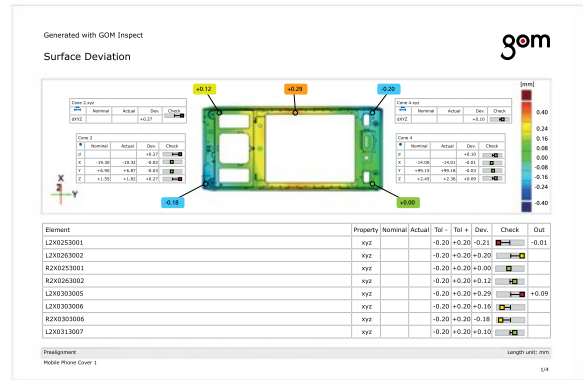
Generated with GOM Inspect

Surface Deviation

gom

+0.12

+0.29

-0.20

Cone 2.xyz

| | Nominal | Actual | Dev. | Check |
|---|---|---|---|---|
| dXYZ | | | +0.27 | |

Cone 2

| | Nominal | Actual | Dev. | Check |
|---|---|---|---|---|
| Ø | | | +0.27 | |
| X | -39.30 | -39.32 | -0.02 | |
| Y | +6.90 | +6.87 | -0.03 | |
| Z | +1.55 | +1.82 | +0.27 | |

Cone 4.xyz

| | Nominal | Actual | Dev. | Check |
|---|---|---|---|---|
| dXYZ | | | +0.10 | |

Cone 4

| | Nominal | Actual | Dev. | Check |
|---|---|---|---|---|
| Ø | | | +0.10 | |
| X | -14.00 | -14.01 | -0.01 | |
| Y | +99.15 | +99.18 | -0.03 | |
| Z | +2.45 | +2.36 | +0.09 | |

-0.18

+0.00

[mm]
0.40
0.24
0.16
0.08
0.00
-0.08
-0.16
-0.24
-0.40

| Element | Property | Nominal | Actual | Tol - | Tol + | Dev. | Check | Out |
|---|---|---|---|---|---|---|---|---|
| L2X0253001 | xyz | | | -0.20 | +0.20 | -0.21 | | -0.01 |
| L2X0263002 | xyz | | | -0.20 | +0.20 | +0.20 | | |
| R2X0253001 | xyz | | | -0.20 | +0.20 | +0.00 | | |
| R2X0263002 | xyz | | | -0.20 | +0.20 | +0.12 | | |
| L2X0303005 | xyz | | | -0.20 | +0.20 | +0.29 | | +0.09 |
| L2X0303006 | xyz | | | -0.20 | +0.20 | +0.16 | | |
| R2X0303006 | xyz | | | -0.20 | +0.20 | -0.18 | | |
| L2X0313007 | xyz | | | -0.20 | +0.20 | +0.10 | | |

Prealignment

Length unit: mm

Mobile Phone Cover 1

1/4